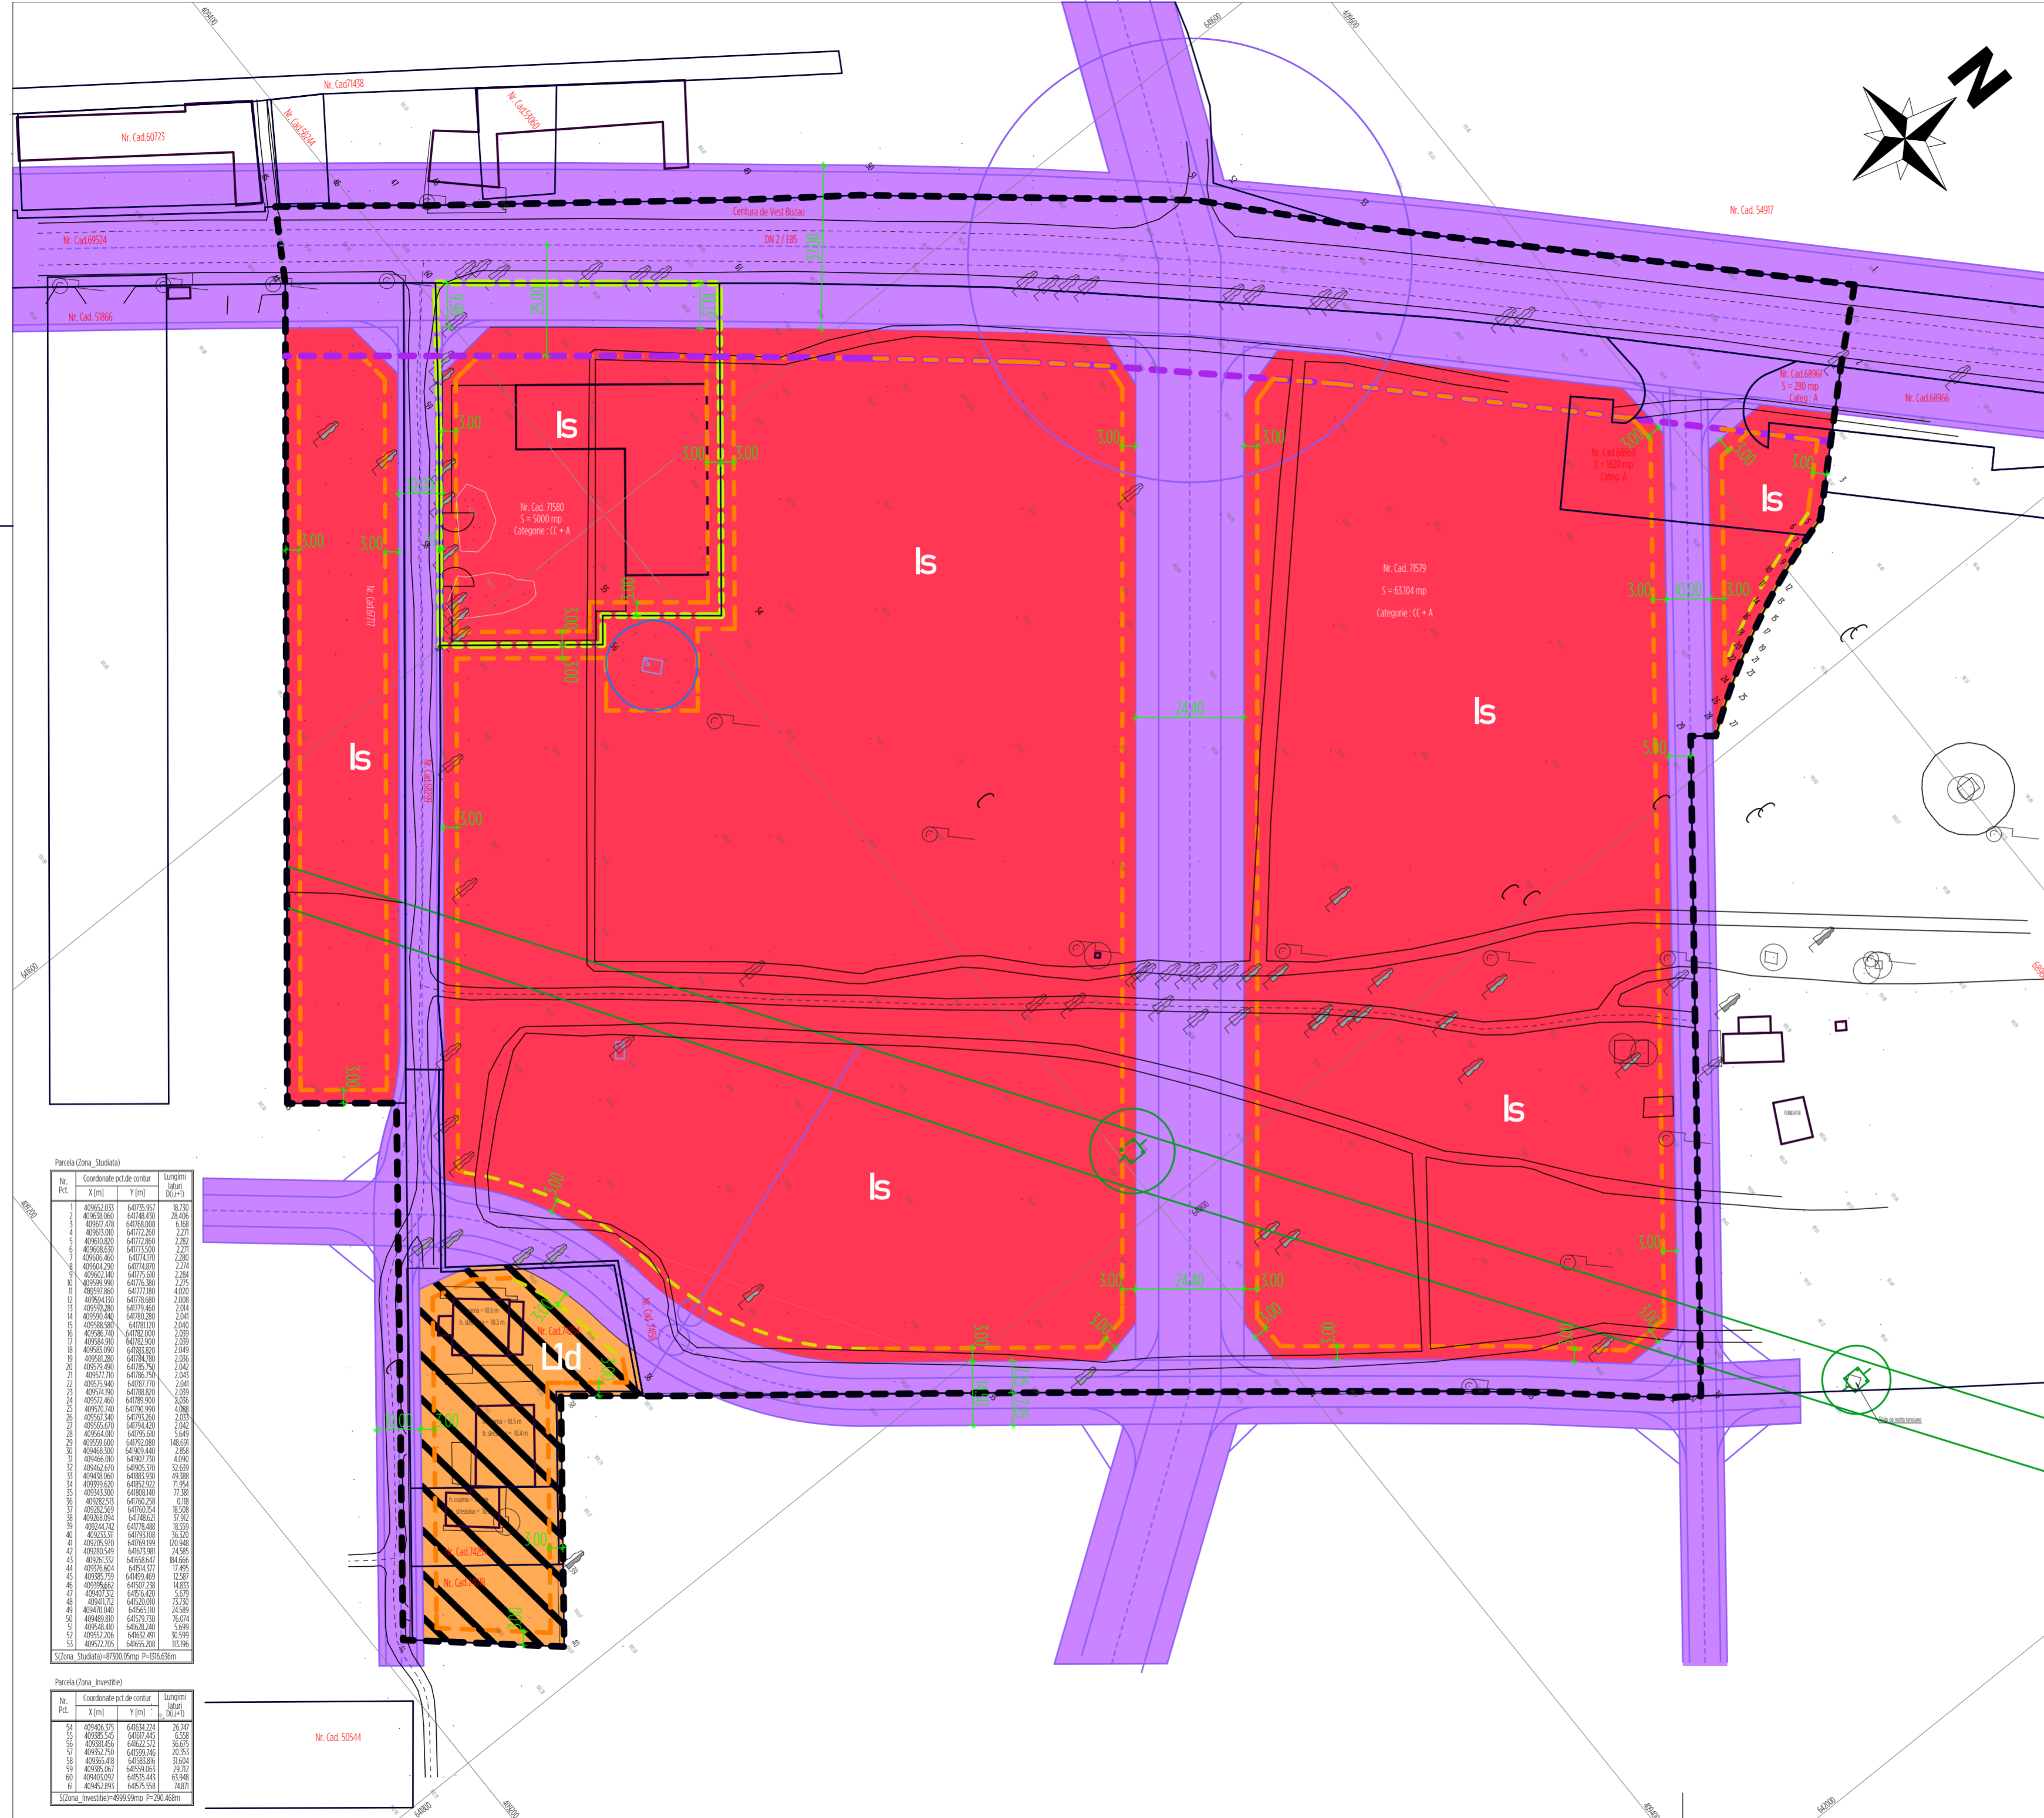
N

Nr. Cad.71438
Nr. Cad.60723
Nr. Cad.50244
Nr. Cad.55080
Nr. Cad.69524
Nr. Cad. 51866
Centura de Vest Buzau
DN 2 / E85
Nr. Cad. 54917
Nr. Cad.68967
S = 280 mp
Categ.: A
Nr. Cad.68966
Nr. Cad.68960
S = 1820 mp
Categ.: A

Nr. Cad. 71580
S = 5000 mp
Categorie : CC + A

Nr. Cad. 71579
S = 63.104 mp
Categorie : CC + A

Nr. Cad.67717
Nr. Cad.74279
Nr. Cad.74280
Nr. Cad.71669
Nr. Cad. 50544

Is
Is
Is
Is
Is
Is
Is
Ud

3.00
10.00
24.40
5.00
12.00
20.20

Parcela (Zona_Studiata)

| Nr. Pct. | Coordonate pct.de contur X [m] | Y [m] | Lungimi laturi D(i,i+1) |
|---|---|---|---|
| 1 | 409652.033 | 641735.957 | 18.730 |
| 2 | 409638.060 | 641748.430 | 28.406 |
| 3 | 409617.478 | 641768.008 | 6.168 |
| 4 | 409613.010 | 641772.260 | 2.271 |
| 5 | 409610.820 | 641772.860 | 2.282 |
| 6 | 409608.630 | 641773.500 | 2.271 |
| 7 | 409606.460 | 641774.170 | 2.280 |
| 8 | 409604.290 | 641774.870 | 2.274 |
| 9 | 409602.140 | 641775.610 | 2.284 |
| 10 | 409599.990 | 641776.380 | 2.275 |
| 11 | 409597.860 | 641777.180 | 4.020 |
| 12 | 409594.130 | 641778.680 | 2.008 |
| 13 | 409592.280 | 641779.460 | 2.014 |
| 14 | 409590.440 | 641780.280 | 2.041 |
| 15 | 409588.580 | 641781.120 | 2.040 |
| 16 | 409586.740 | 641782.000 | 2.039 |
| 17 | 409584.910 | 641782.900 | 2.039 |
| 18 | 409583.090 | 641783.820 | 2.049 |
| 19 | 409581.280 | 641784.780 | 2.036 |
| 20 | 409579.490 | 641785.750 | 2.042 |
| 21 | 409577.710 | 641786.750 | 2.043 |
| 22 | 409575.940 | 641787.770 | 2.039 |
| 23 | 409574.190 | 641788.820 | 2.039 |
| 24 | 409572.460 | 641789.900 | 3.036 |
| 25 | 409570.740 | 641790.990 | 4.788 |
| 26 | 409567.340 | 641793.260 | 2.033 |
| 27 | 409565.670 | 641794.420 | 2.042 |
| 28 | 409564.010 | 641795.610 | 5.649 |
| 29 | 409559.600 | 641792.080 | 148.691 |
| 30 | 409468.300 | 641909.440 | 2.858 |
| 31 | 409466.010 | 641907.730 | 4.090 |
| 32 | 409462.670 | 641905.370 | 32.639 |
| 33 | 409438.060 | 641883.930 | 49.388 |
| 34 | 409399.620 | 641852.922 | 71.954 |
| 35 | 409343.300 | 641808.140 | 77.381 |
| 36 | 409282.535 | 641760.258 | 0.118 |
| 37 | 409282.569 | 641760.254 | 18.508 |
| 38 | 409268.094 | 641748.621 | 37.912 |
| 39 | 409244.742 | 641778.488 | 18.559 |
| 40 | 409233.511 | 641793.108 | 36.320 |
| 41 | 409205.970 | 641769.199 | 120.948 |
| 42 | 409280.549 | 641673.981 | 24.585 |
| 43 | 409261.332 | 641658.647 | 184.666 |
| 44 | 409376.604 | 641514.371 | 17.495 |
| 45 | 409385.759 | 641499.469 | 12.587 |
| 46 | 409395.662 | 641507.238 | 14.833 |
| 47 | 409407.512 | 641516.420 | 5.679 |
| 48 | 409411.712 | 641520.010 | 73.730 |
| 49 | 409470.040 | 641565.110 | 24.589 |
| 50 | 409489.810 | 641579.730 | 76.074 |
| 51 | 409548.410 | 641628.240 | 5.699 |
| 52 | 409552.206 | 641632.491 | 30.599 |
| 53 | 409572.705 | 641655.208 | 113.196 |

S(Zona_Studiata)=87300.05mp P=1316.636m

Parcela (Zona_Investitie)

| Nr. Pct. | Coordonate pct.de contur X [m] | Y [m] | Lungimi laturi D(i,i+1) |
|---|---|---|---|
| 54 | 409406.375 | 641634.224 | 26.747 |
| 55 | 409385.545 | 641617.445 | 6.558 |
| 56 | 409381.456 | 641622.572 | 36.675 |
| 57 | 409352.750 | 641599.746 | 20.353 |
| 58 | 409365.418 | 641583.816 | 31.604 |
| 59 | 409385.067 | 641559.063 | 29.712 |
| 60 | 409403.092 | 641535.445 | 63.948 |
| 61 | 409452.893 | 641575.558 | 74.871 |

S(Zona_Investitie)=4999.99mp P=290.468m